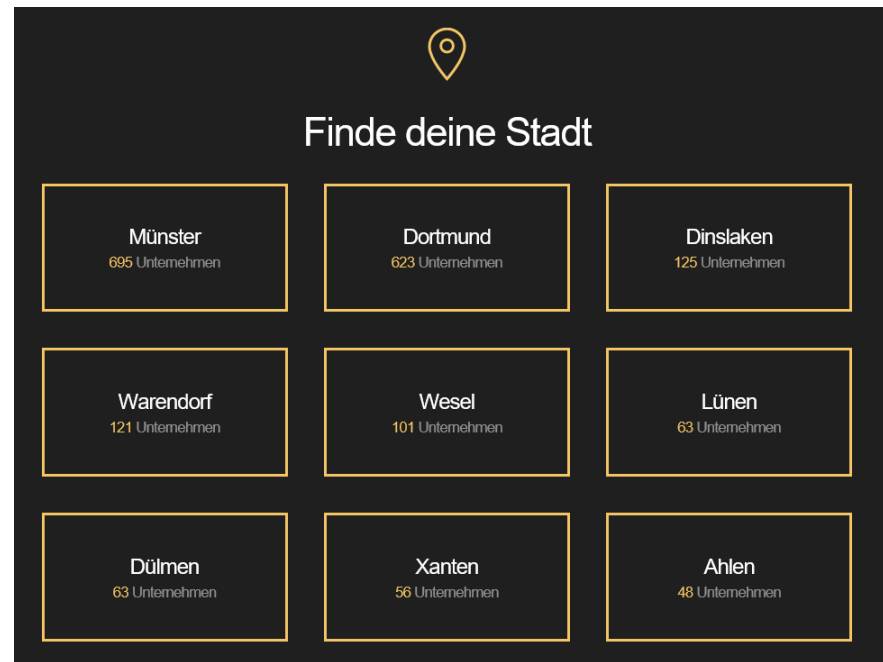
Finde deine Stadt

Münster
695 Unternehmen

Dortmund
623 Unternehmen

Dinslaken
125 Unternehmen

Warendorf
121 Unternehmen

Wesel
101 Unternehmen

Lünen
63 Unternehmen

Dülmen
63 Unternehmen

Xanten
56 Unternehmen

Ahlen
48 Unternehmen